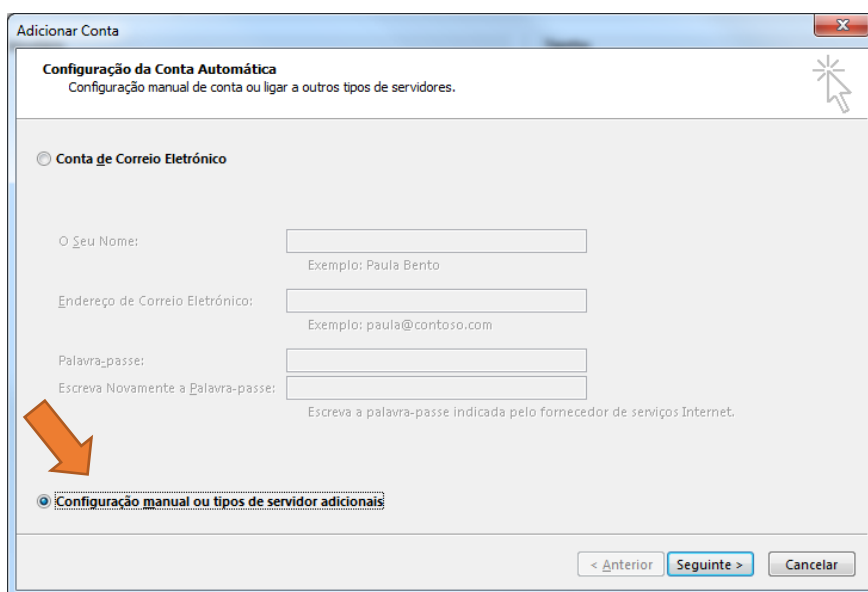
Adicionar Conta

Configuração da Conta Automática
Configuração manual de conta ou ligar a outros tipos de servidores.

Conta de Correio Eletrónico

O Seu Nome:
Exemplo: Paula Bento

Endereço de Correio Eletrónico:
Exemplo: paula@contoso.com

Palavra-passe:
Escreva Novamente a Palavra-passe:
Escreva a palavra-passe indicada pelo fornecedor de serviços Internet.

Configuração manual ou tipos de servidor adicionais

< Anterior | Seguinte > | Cancelar